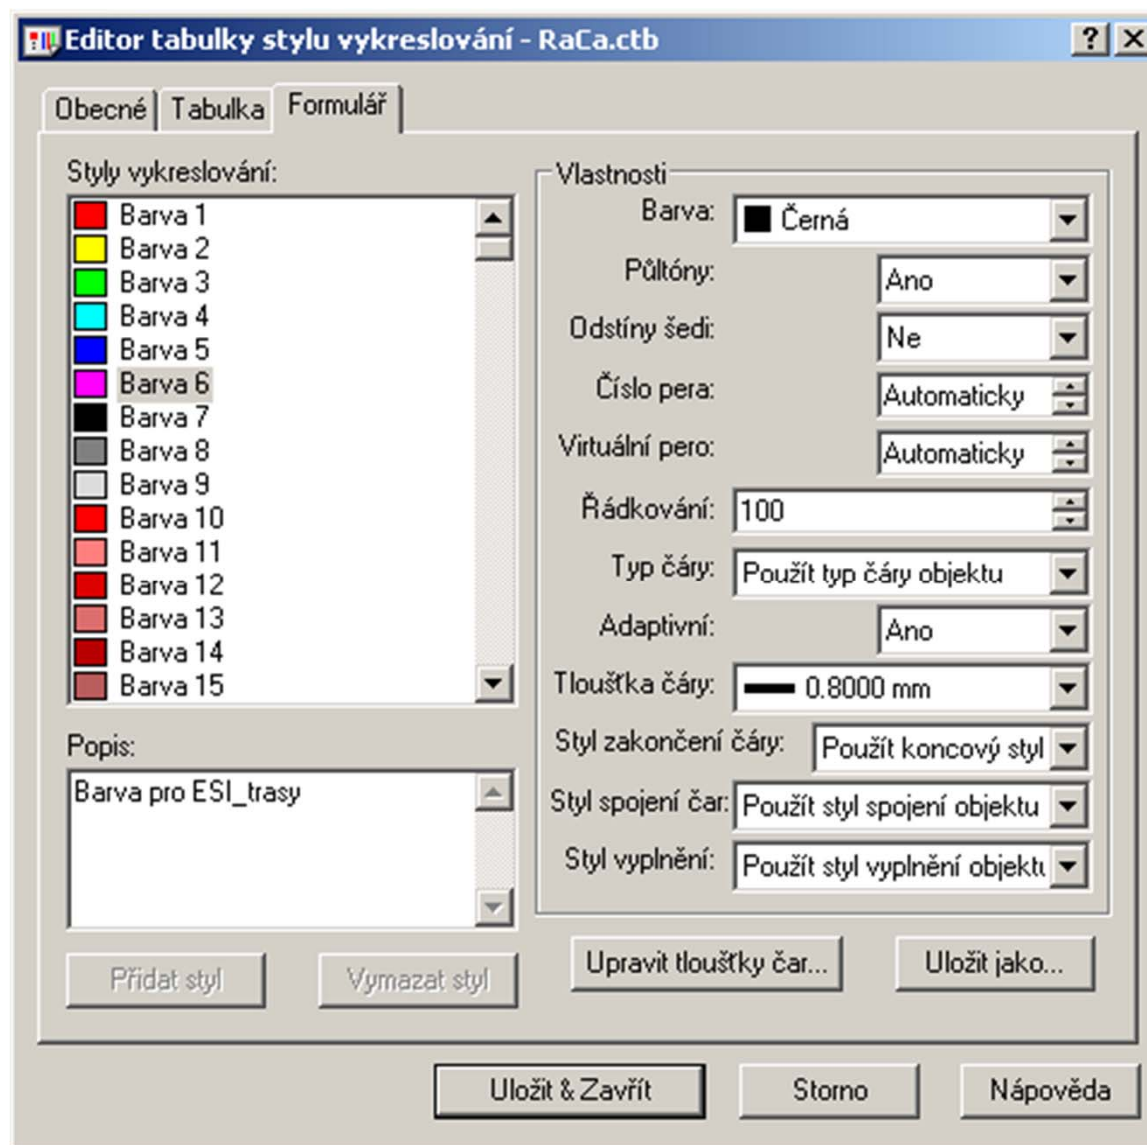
Editor tabulky stylu vykreslování - RaCa.ctb

? X

Obecné Tabulka Formulář

Styly vykreslování:

Barva 1
Barva 2
Barva 3
Barva 4
Barva 5
Barva 6
Barva 7
Barva 8
Barva 9
Barva 10
Barva 11
Barva 12
Barva 13
Barva 14
Barva 15

Popis:

Barva pro ESI_trasy

Přidat styl

Vymazat styl

Vlastnosti

Barva: Černá

Půltóny: Ano

Odstíny šedi: Ne

Číslo pera: Automaticky

Virtuální pero: Automaticky

Řádkování: 100

Typ čáry: Použít typ čáry objektu

Adaptivní: Ano

Tloušťka čáry: 0.8000 mm

Styl zakončení čáry: Použít koncový styl

Styl spojení čar: Použít styl spojení objektu

Styl vyplnění: Použít styl vyplnění objektu

Upravit tloušťky čar...

Uložit jako...

Uložit & Zavřít

Storno

Nápověda